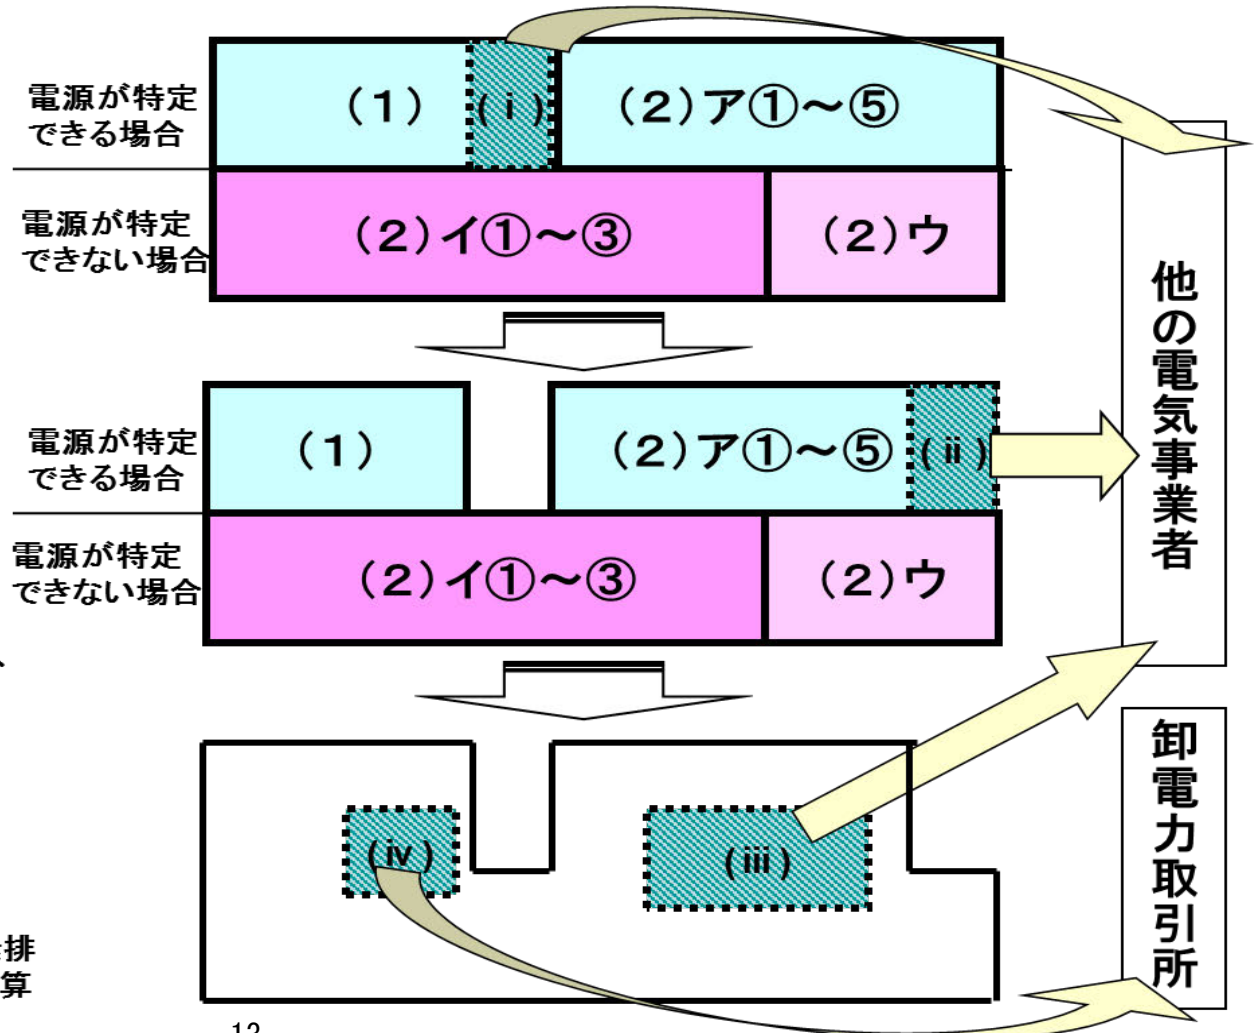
電源が特定できる場合

(1)

(ⅰ)

(2)ア①～⑤

電源が特定できない場合

(2)イ①～③

(2)ウ

電源が特定できる場合

(1)

(2)ア①～⑤

(ⅱ)

電源が特定できない場合

(2)イ①～③

(2)ウ

(ⅳ)

(ⅲ)

他の電気事業者

卸電力取引所

排

算

12